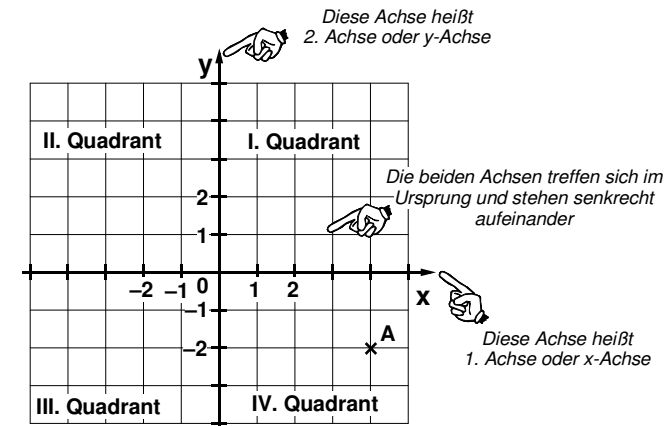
Diese Achse heißt
2. Achse oder y-Achse

y

II. Quadrant

I. Quadrant

Die beiden Achsen treffen sich im Ursprung und stehen senkrecht aufeinander

2
1
–2 –1 0 1 2
x
–1
–2
A

Diese Achse heißt
1. Achse oder x-Achse

III. Quadrant

IV. Quadrant